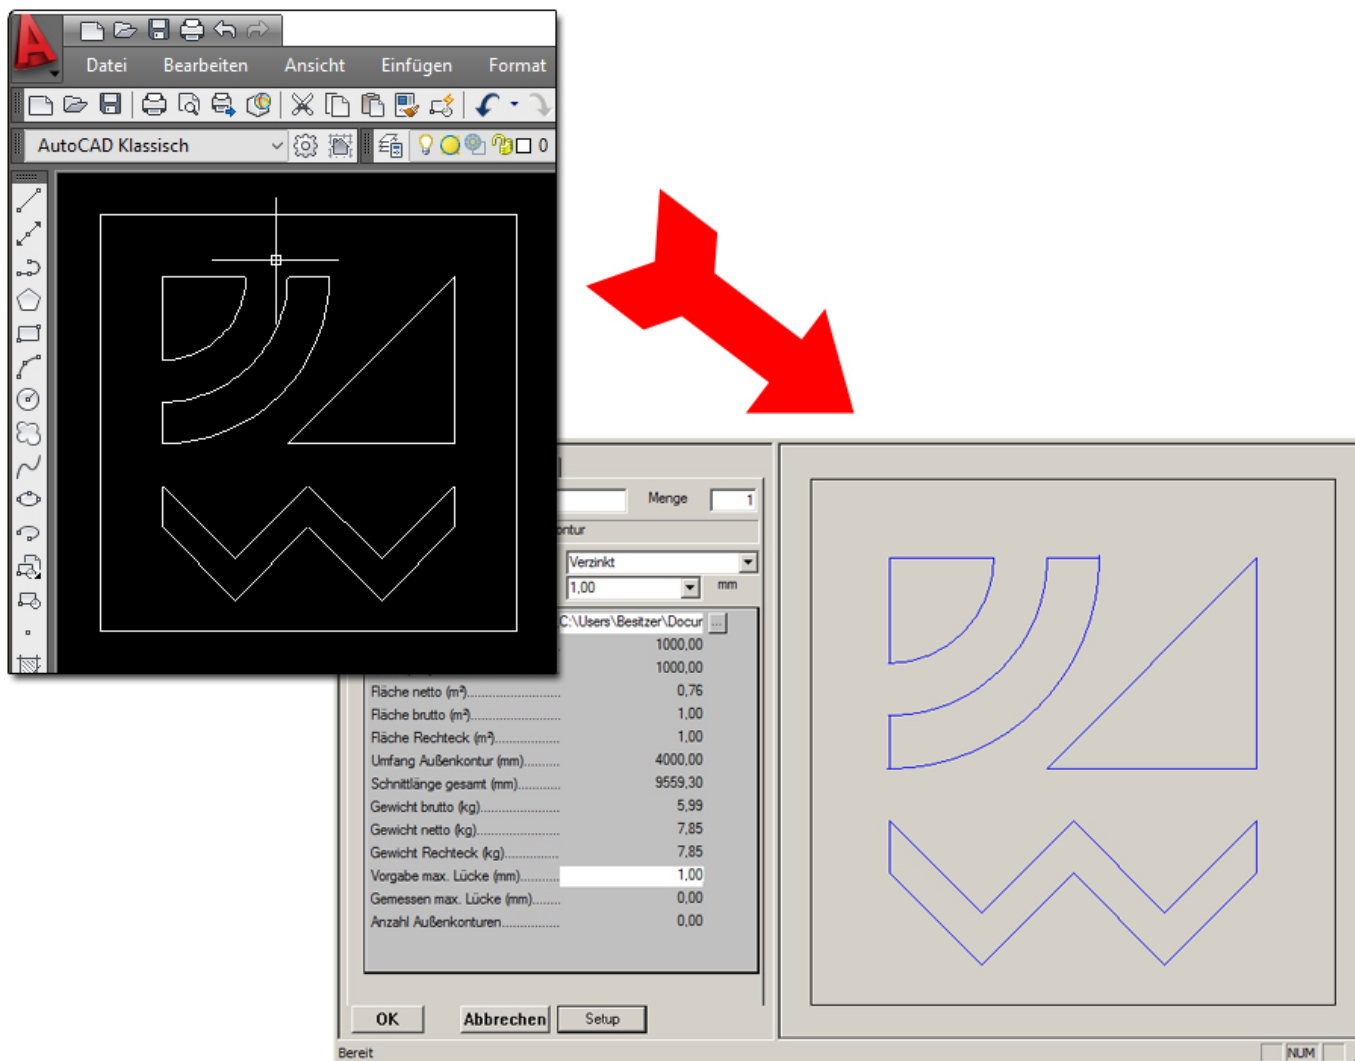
Datei Bearbeiten Ansicht Einfügen Format

AutoCAD Klassisch

0

Menge 1

ontur

Verzinkt

1,00 mm

C:\Users\Besitzer\Docur

| | |
|---|---|
| | 1000,00 |
| | 1000,00 |
| Fläche netto (m²) | 0,76 |
| Fläche brutto (m²) | 1,00 |
| Fläche Rechteck (m²) | 1,00 |
| Umfang Außenkontur (mm) | 4000,00 |
| Schnittlänge gesamt (mm) | 9559,30 |
| Gewicht brutto (kg) | 5,99 |
| Gewicht netto (kg) | 7,85 |
| Gewicht Rechteck (kg) | 7,85 |
| Vorgabe max. Lücke (mm) | 1,00 |
| Gemessen max. Lücke (mm) | 0,00 |
| Anzahl Außenkonturen | 0,00 |

OK Abbrechen Setup

Bereit NUM